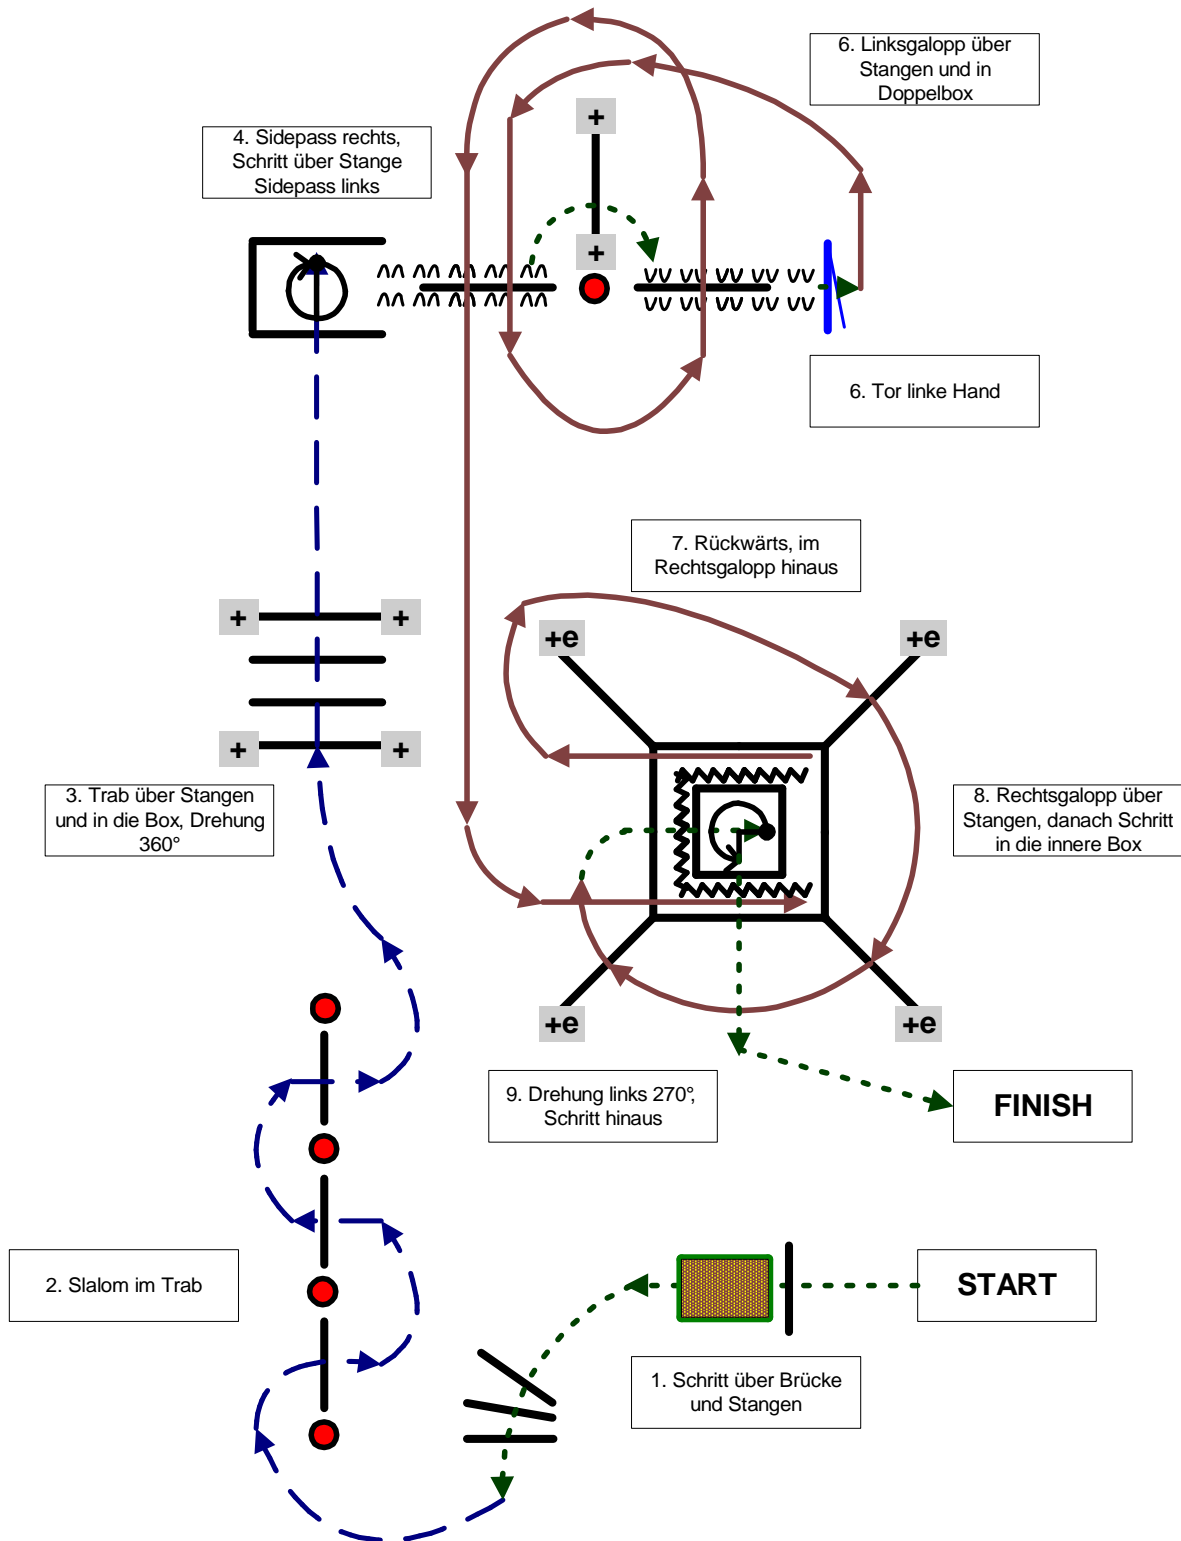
6. Linksgalopp über Stangen und in Doppelbox

4. Sidepass rechts, Schritt über Stange Sidepass links

+

+

6. Tor linke Hand

7. Rückwärts, im Rechtsgalopp hinaus

+e

+e

+

+

+

+

3. Trab über Stangen und in die Box, Drehung 360°

8. Rechtsgalopp über Stangen, danach Schritt in die innere Box

+e

+e

9. Drehung links 270°, Schritt hinaus

FINISH

2. Slalom im Trab

START

1. Schritt über Brücke und Stangen